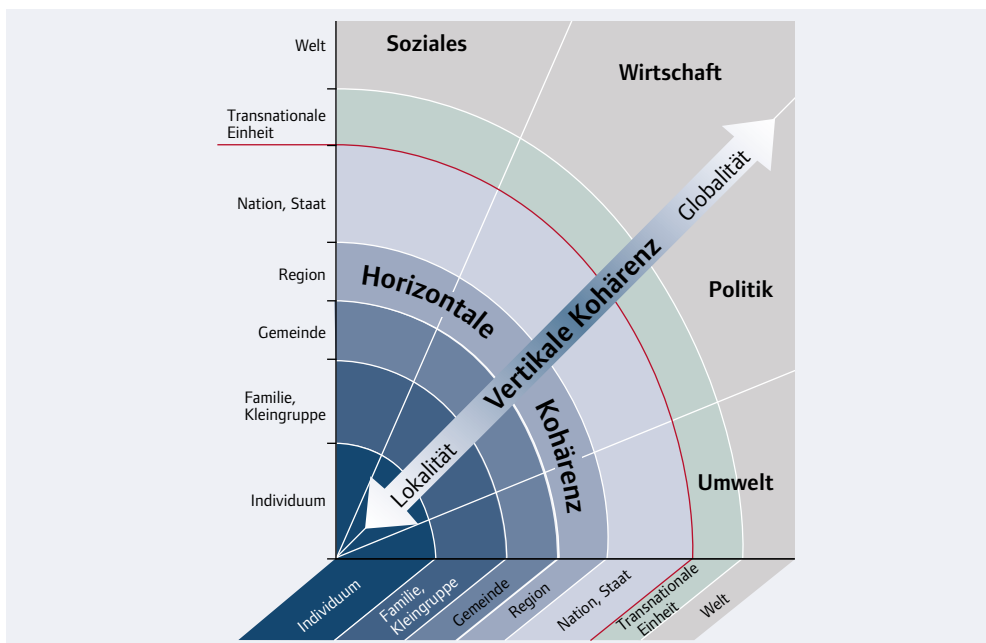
Welt
Transnationale Einheit
Nation, Staat
Region
Gemeinde
Familie, Kleingruppe
Individuum

Soziales
Wirtschaft
Politik
Umwelt

Horizontale Kohärenz
Vertikale Kohärenz
Globalität
Lokalität

Individuum
Familie, Kleingruppe
Gemeinde
Region
Nation, Staat
Transnationale Einheit
Welt